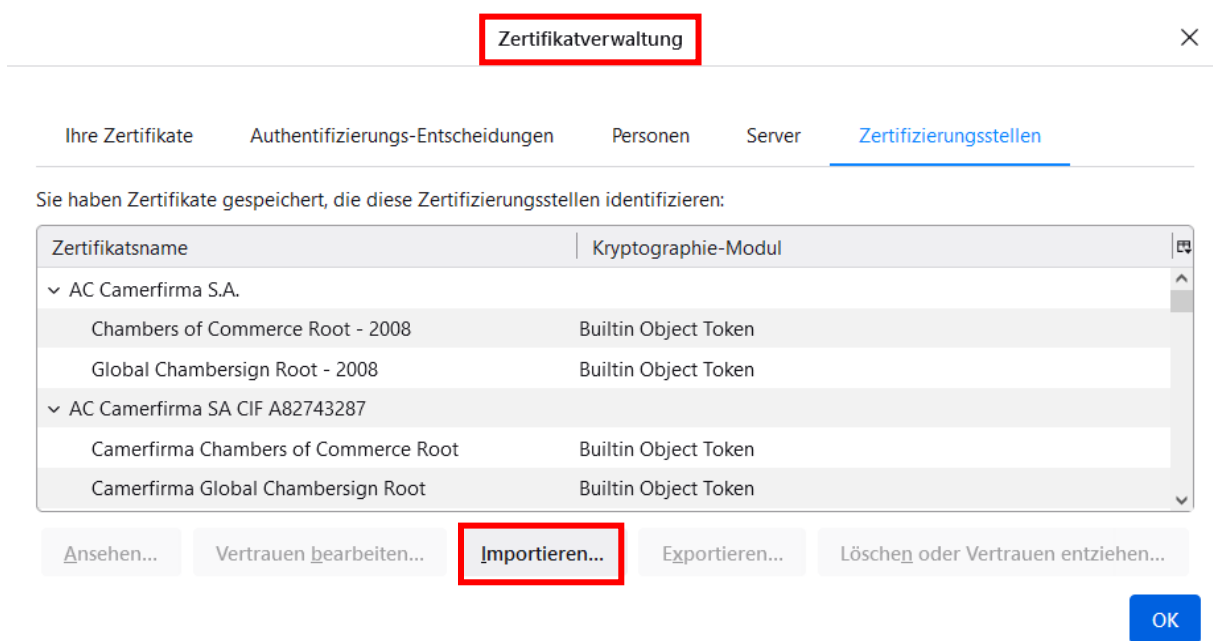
Zertifikatverwaltung

Ihre Zertifikate | Authentifizierungs-Entscheidungen | Personen | Server | Zertifizierungsstellen

Sie haben Zertifikate gespeichert, die diese Zertifizierungsstellen identifizieren:

| Zertifikatsname | Kryptographie-Modul |
|---|---|
| AC Camerfirma S.A. | |
| Chambers of Commerce Root - 2008 | Builtin Object Token |
| Global Chambersign Root - 2008 | Builtin Object Token |
| AC Camerfirma SA CIF A82743287 | |
| Camerfirma Chambers of Commerce Root | Builtin Object Token |
| Camerfirma Global Chambersign Root | Builtin Object Token |

Ansehen... | Vertrauen bearbeiten... | Importieren... | Exportieren... | Löschen oder Vertrauen entziehen...

OK